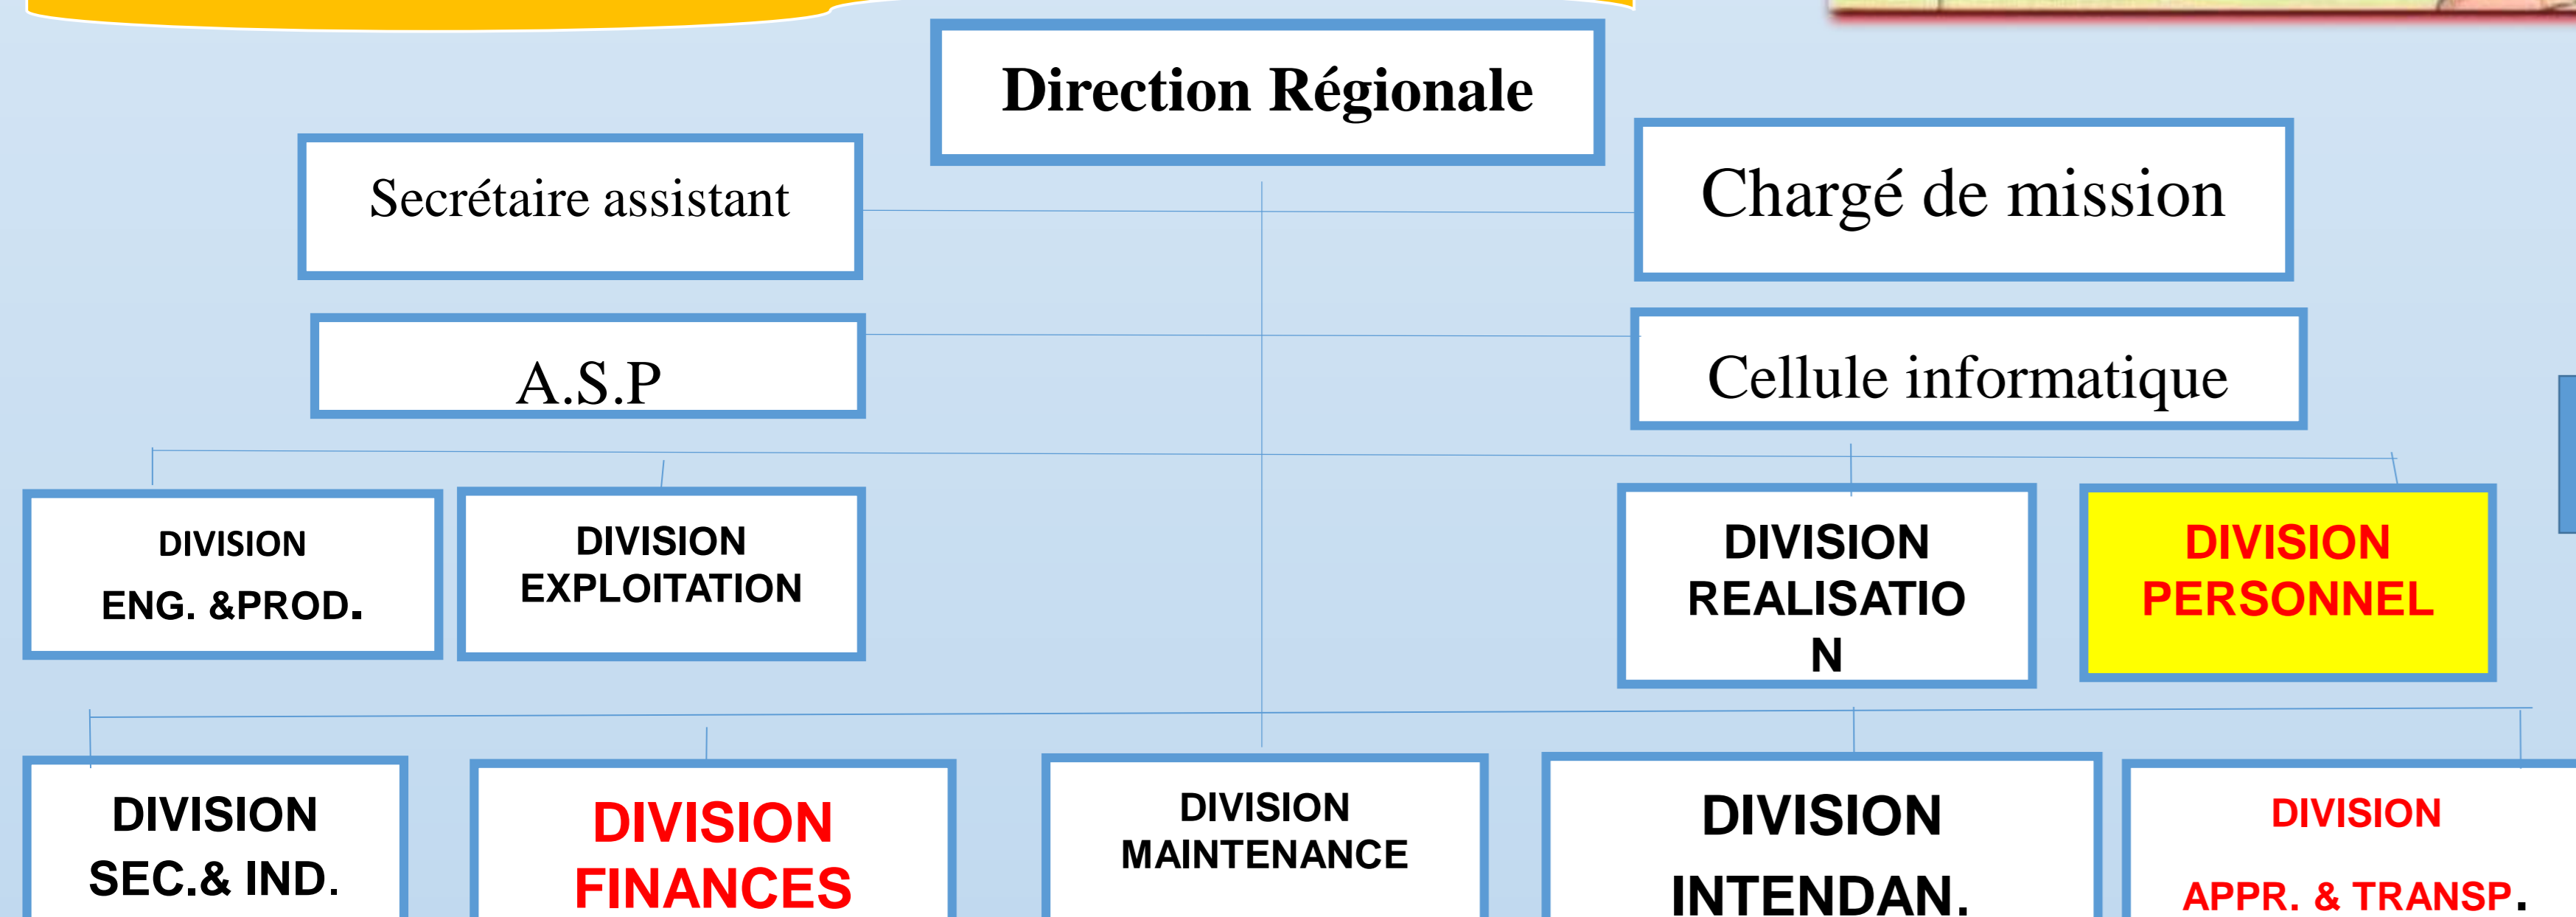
Direction Régionale

Secrétaire assistant

Chargé de mission

A.S.P

Cellule informatique

DIVISION ENG. &PROD.

DIVISION EXPLOITATION

DIVISION REALISATIO N

DIVISION PERSONNEL

DIVISION SEC.& IND.

DIVISION FINANCES

DIVISION MAINTENANCE

DIVISION INTENDAN.

DIVISION APPR. & TRANSP.